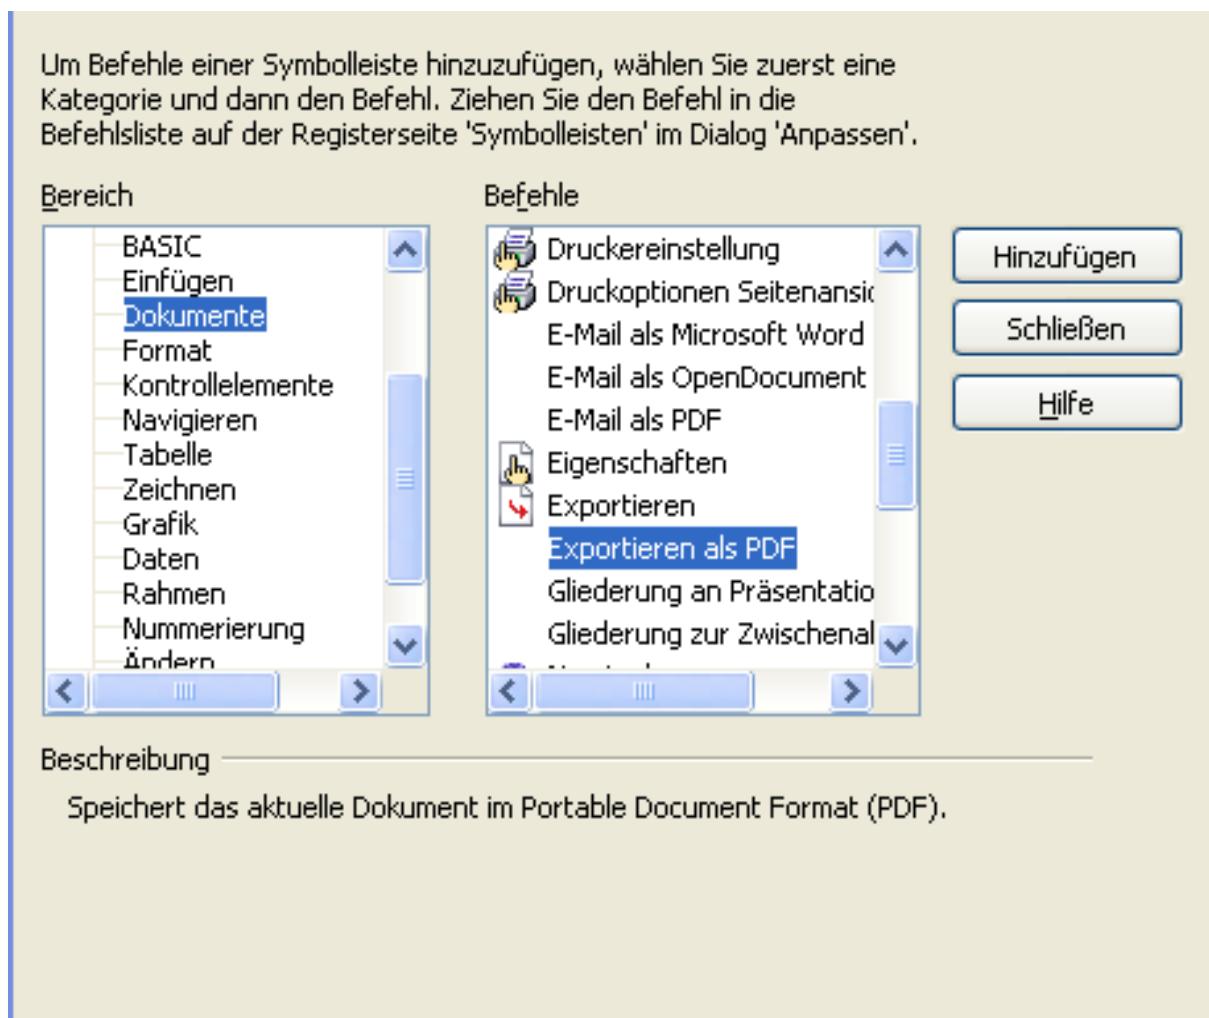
Um Befehle einer Symbolleiste hinzuzufügen, wählen Sie zuerst eine Kategorie und dann den Befehl. Ziehen Sie den Befehl in die Befehlsliste auf der Registerseite 'Symbolleisten' im Dialog 'Anpassen'.

Bereich

BASIC
Einfügen
Dokumente
Format
Kontrollelemente
Navigieren
Tabelle
Zeichnen
Grafik
Daten
Rahmen
Nummerierung
Ändern

Befehle

Druckereinstellung
Druckoptionen Seitenansic
E-Mail als Microsoft Word
E-Mail als OpenDocument
E-Mail als PDF
Eigenschaften
Exportieren
Exportieren als PDF
Gliederung an Präsentatio
Gliederung zur Zwischenal
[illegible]

Hinzufügen
Schließen
Hilfe

Beschreibung

Speichert das aktuelle Dokument im Portable Document Format (PDF).